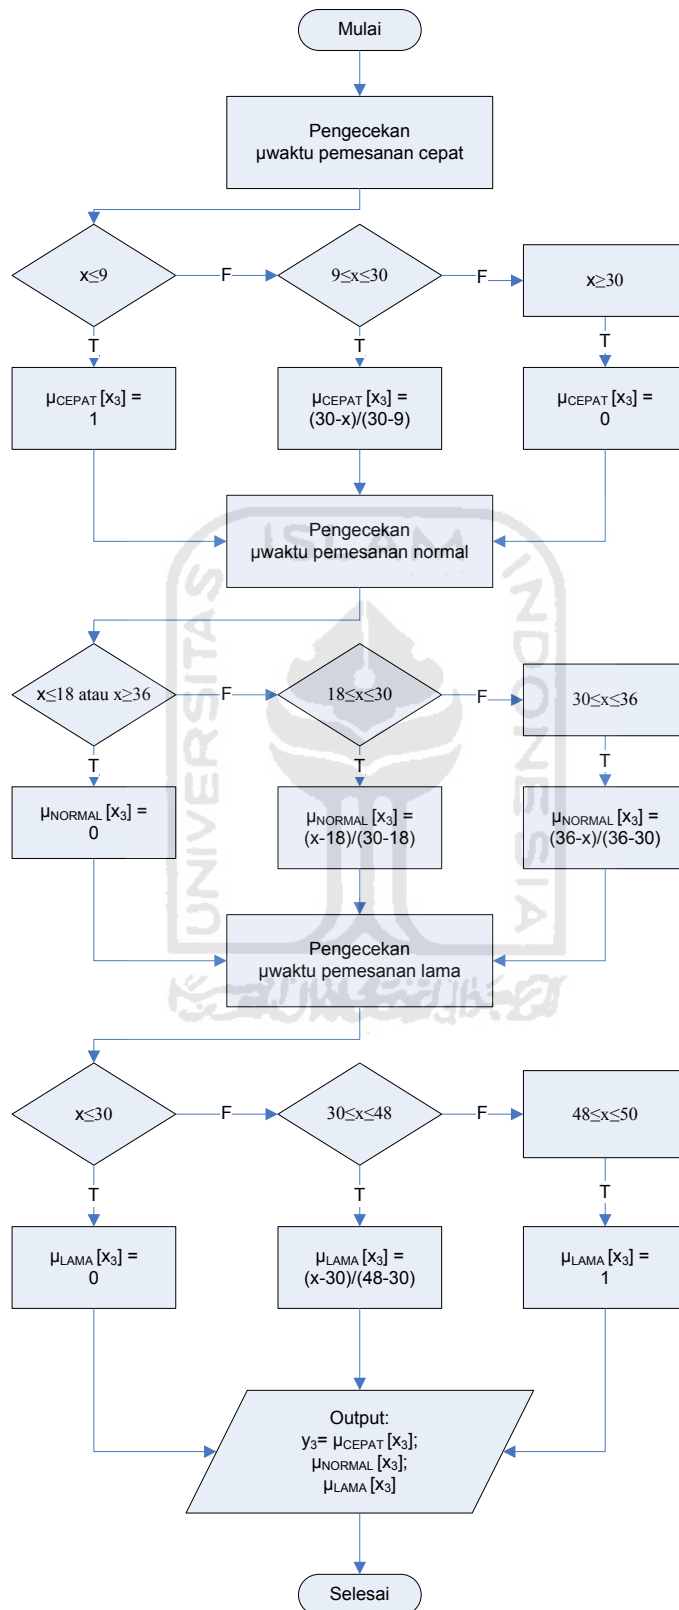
Mulai

Pengecekan
μwaktu pemesanan cepat

x≤9

F

9≤x≤30

F

x≥30

T

T

T

$\mu_{CEPAT}$ [$x_3$] = 1

$\mu_{CEPAT}$ [$x_3$] = (30-x)/(30-9)

$\mu_{CEPAT}$ [$x_3$] = 0

Pengecekan
μwaktu pemesanan normal

x≤18 atau x≥36

F

18≤x≤30

F

30≤x≤36

T

T

T

$\mu_{NORMAL}$ [$x_3$] = 0

$\mu_{NORMAL}$ [$x_3$] = (x-18)/(30-18)

$\mu_{NORMAL}$ [$x_3$] = (36-x)/(36-30)

Pengecekan
μwaktu pemesanan lama

x≤30

F

30≤x≤48

F

48≤x≤50

T

T

T

$\mu_{LAMA}$ [$x_3$] = 0

$\mu_{LAMA}$ [$x_3$] = (x-30)/(48-30)

$\mu_{LAMA}$ [$x_3$] = 1

Output:
$y_3$= $\mu_{CEPAT}$ [$x_3$];
$\mu_{NORMAL}$ [$x_3$];
$\mu_{LAMA}$ [$x_3$]

Selesai